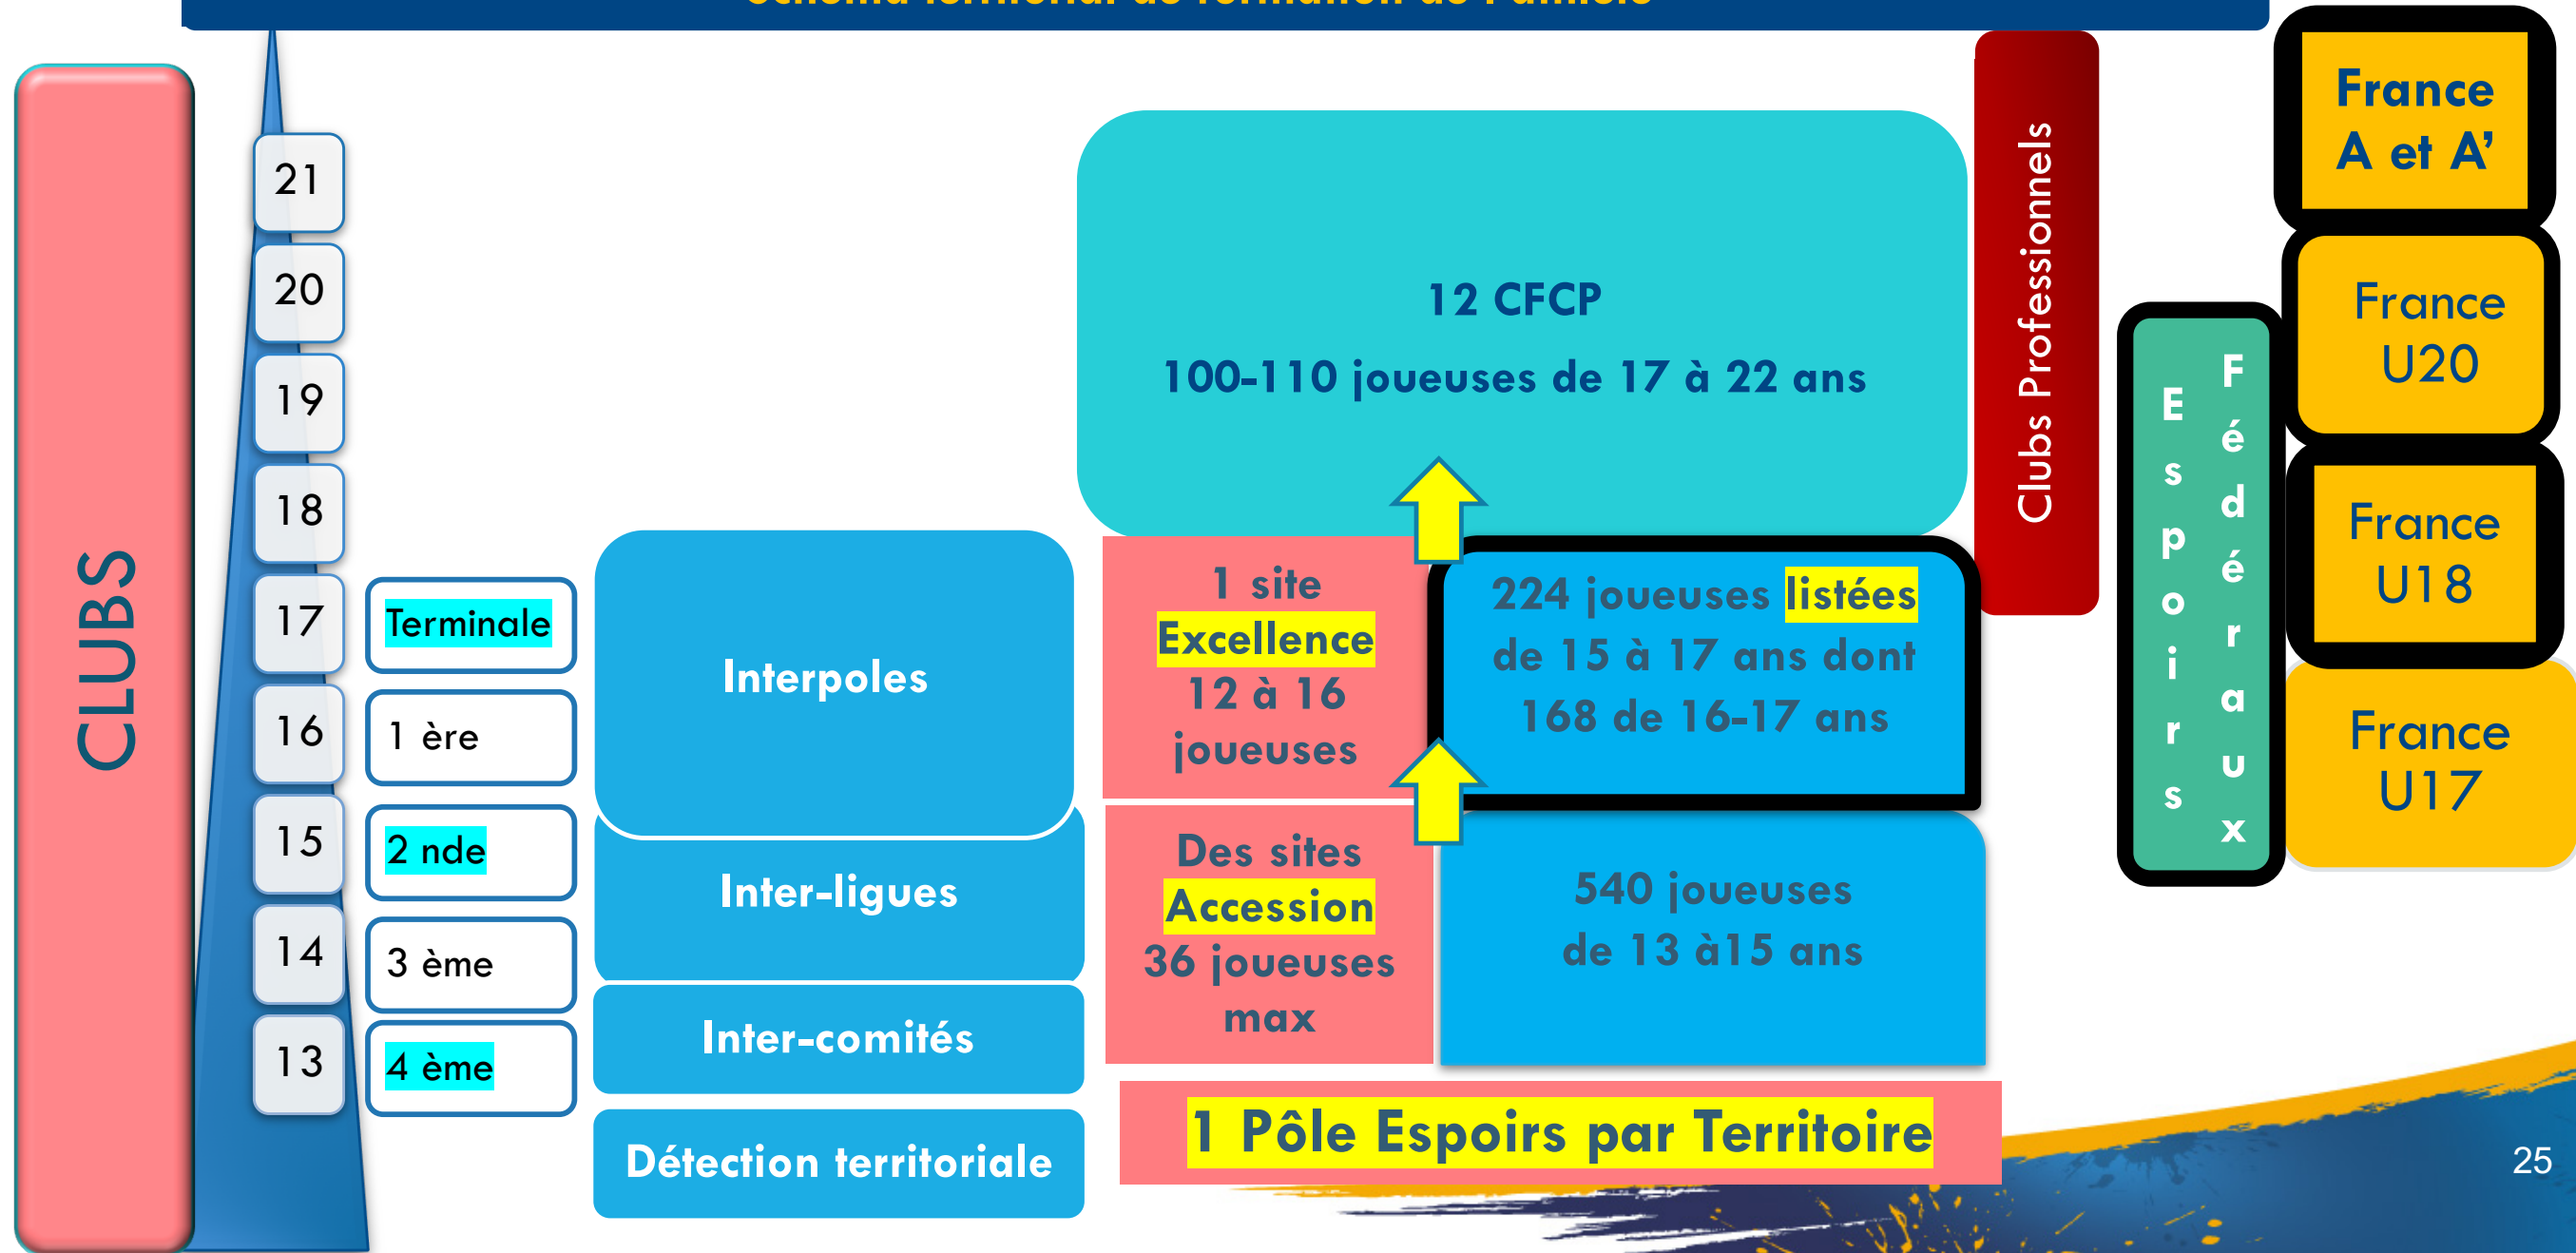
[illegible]

CLUBS

21
20
19
18
17
16
15
14
13

Terminale
1 ère
2 nde
3 ème
4 ème

Interpoles
Inter-ligues
Inter-comités
Détection territoriale

12 CFCP
100-110 joueuses de 17 à 22 ans

1 site Excellence 12 à 16 joueuses

224 joueuses listées de 15 à 17 ans dont 168 de 16-17 ans

Des sites Accession 36 joueuses max

540 joueuses de 13 à15 ans

1 Pôle Espoirs par Territoire

Clubs Professionnels

Espoirs Fédéraux

France A et A'

France U20

France U18

France U17

25